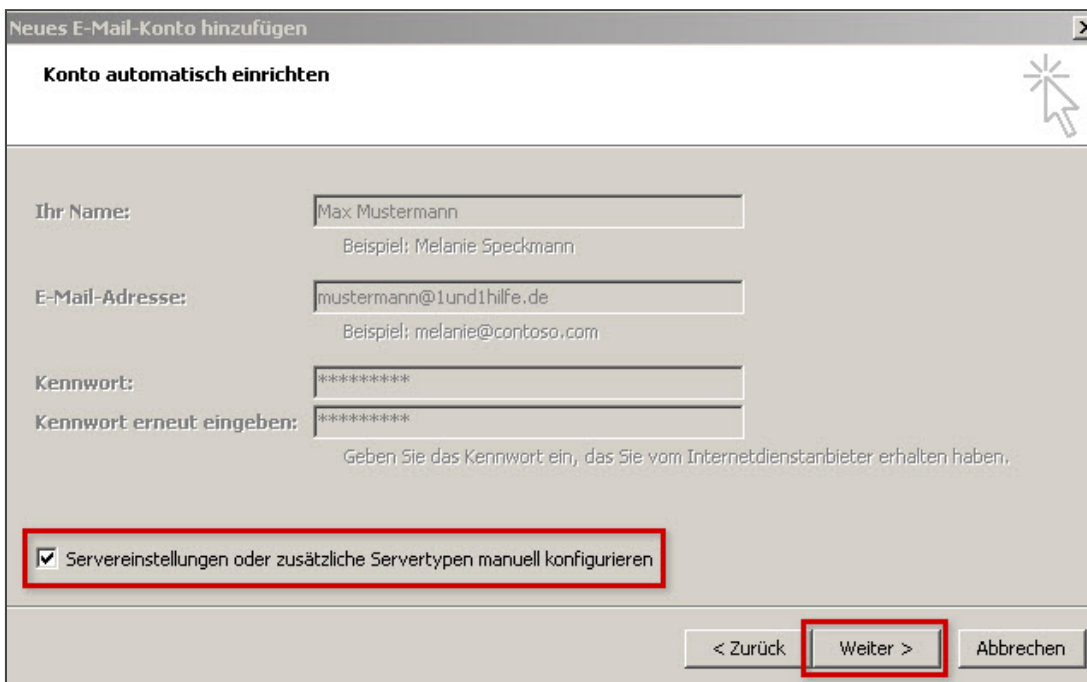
Neues E-Mail-Konto hinzufügen

Konto automatisch einrichten

Ihr Name: Max Mustermann
Beispiel: Melanie Speckmann

E-Mail-Adresse: mustermann@1und1hilfe.de
Beispiel: melanie@contoso.com

Kennwort: *********
Kennwort erneut eingeben: *********
Geben Sie das Kennwort ein, das Sie vom Internetdienstanbieter erhalten haben.

☑ Servereinstellungen oder zusätzliche Servertypen manuell konfigurieren

< Zurück Weiter > Abbrechen